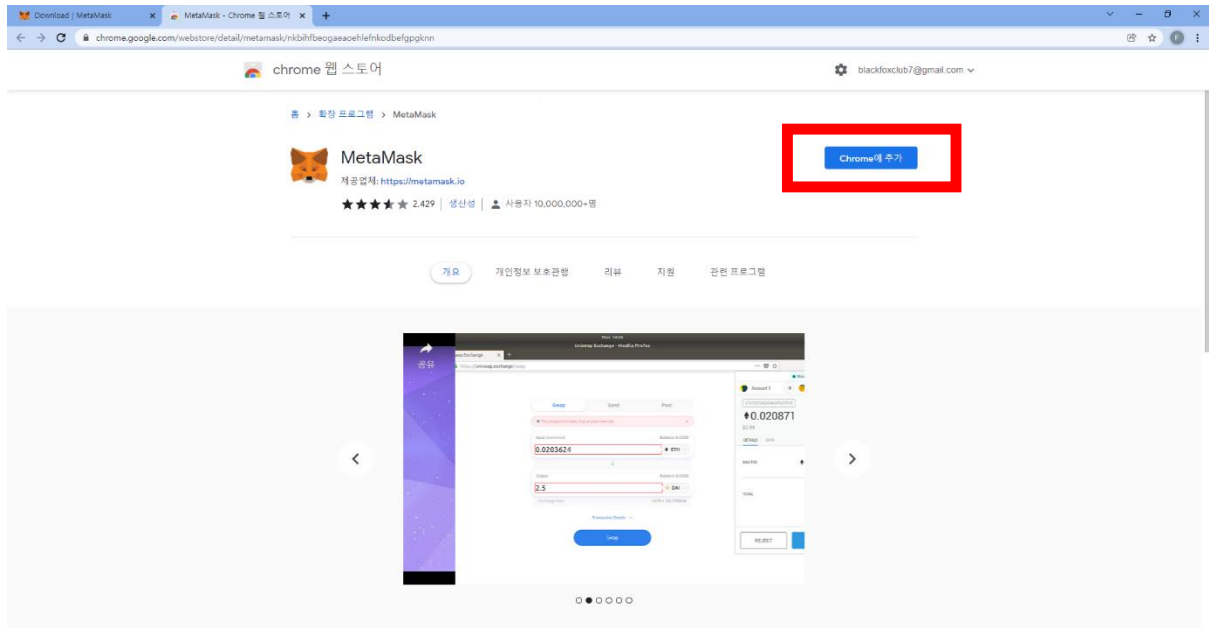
Download | MetaMask
MetaMask - Chrome 웹 스토어
chrome.google.com/webstore/detail/metamask/nkbihfbeogaeaoehlefnkodbefgpgknn

chrome 웹 스토어
blackfoxclub7@gmail.com

홈 > 확장 프로그램 > MetaMask

MetaMask
제공업체: https://metamask.io
2,429 | 생산성 | 사용자 10,000,000+명

Chrome에 추가

개요 개인정보 보호관행 리뷰 지원 관련 프로그램

공유

Uniswap Exchange - Mozilla Firefox
Swap Send Pool
0.0203624
ETH
2.5
DAI
Swap
Account 1
0.020871
REJECT